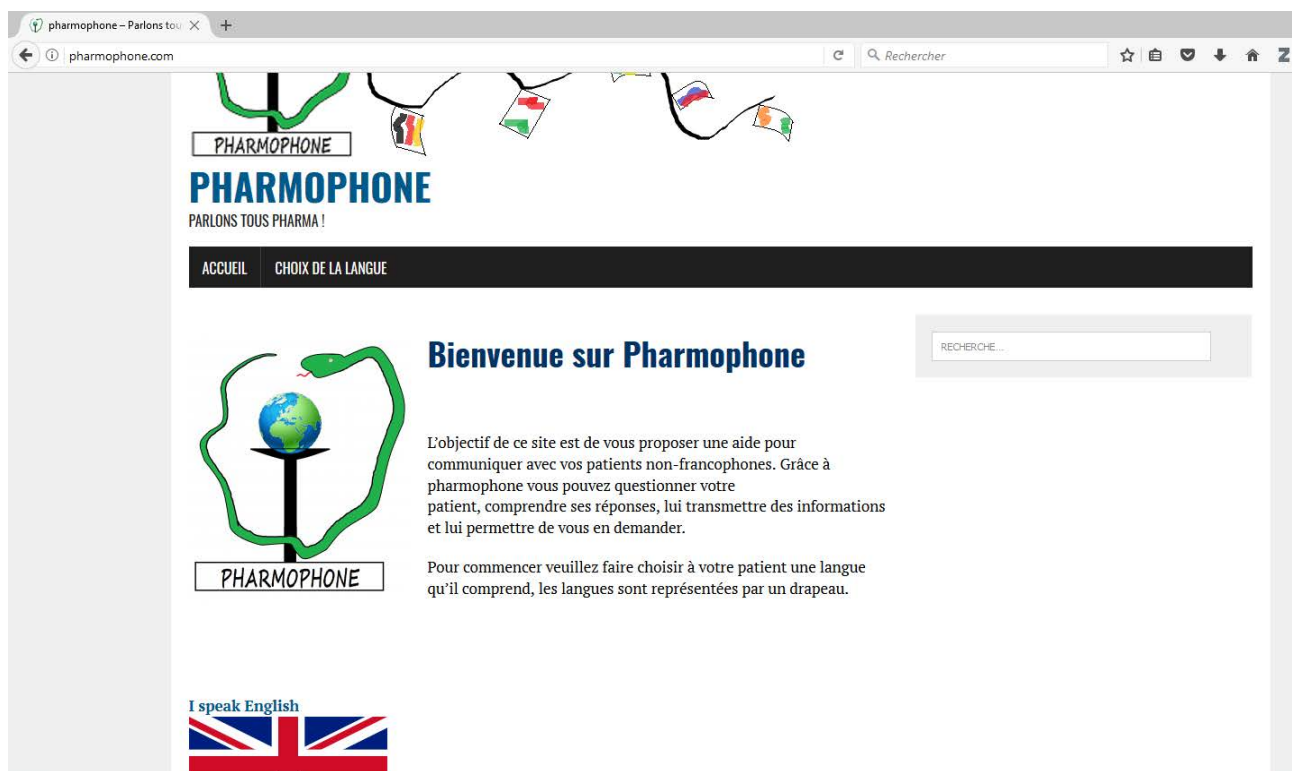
pharmophone – Parlons tou

pharmophone.com

Rechercher

PHARMOPHONE

PHARMOPHONE

PARLONS TOUS PHARMA !

ACCUEIL CHOIX DE LA LANGUE

PHARMOPHONE

Bienvenue sur Pharmophone

L'objectif de ce site est de vous proposer une aide pour communiquer avec vos patients non-francophones. Grâce à pharmophone vous pouvez questionner votre patient, comprendre ses réponses, lui transmettre des informations et lui permettre de vous en demander.

Pour commencer veuillez faire choisir à votre patient une langue qu'il comprend, les langues sont représentées par un drapeau.

RECHERCHE...

I speak English